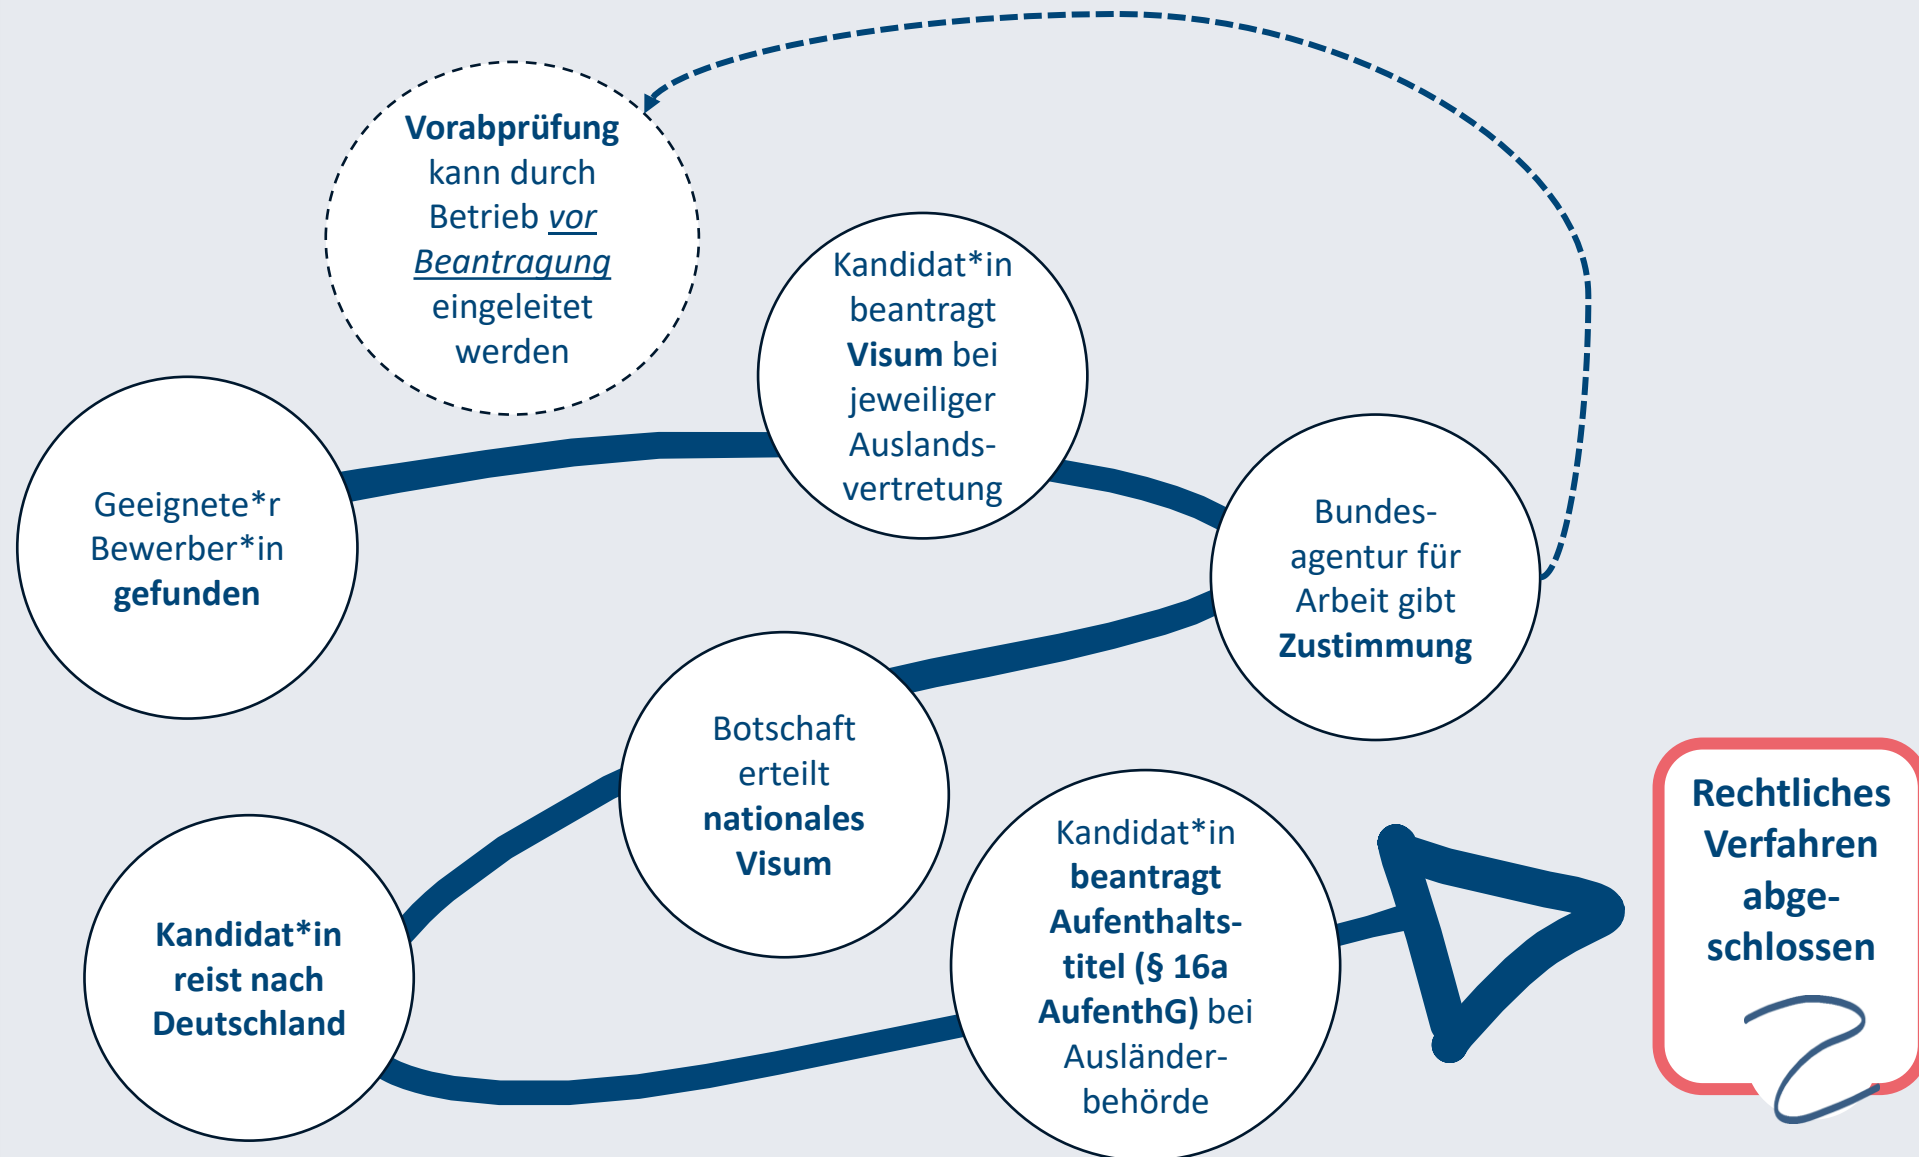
Vorabprüfung kann durch Betrieb vor Beantragung eingeleitet werden

Geeignete*r Bewerber*in gefunden

Kandidat*in beantragt Visum bei jeweiliger Auslandsvertretung

Bundesagentur für Arbeit gibt Zustimmung

Botschaft erteilt nationales Visum

Kandidat*in reist nach Deutschland

Kandidat*in beantragt Aufenthaltstitel (§ 16a AufenthG) bei Ausländerbehörde

Rechtliches Verfahren abgeschlossen